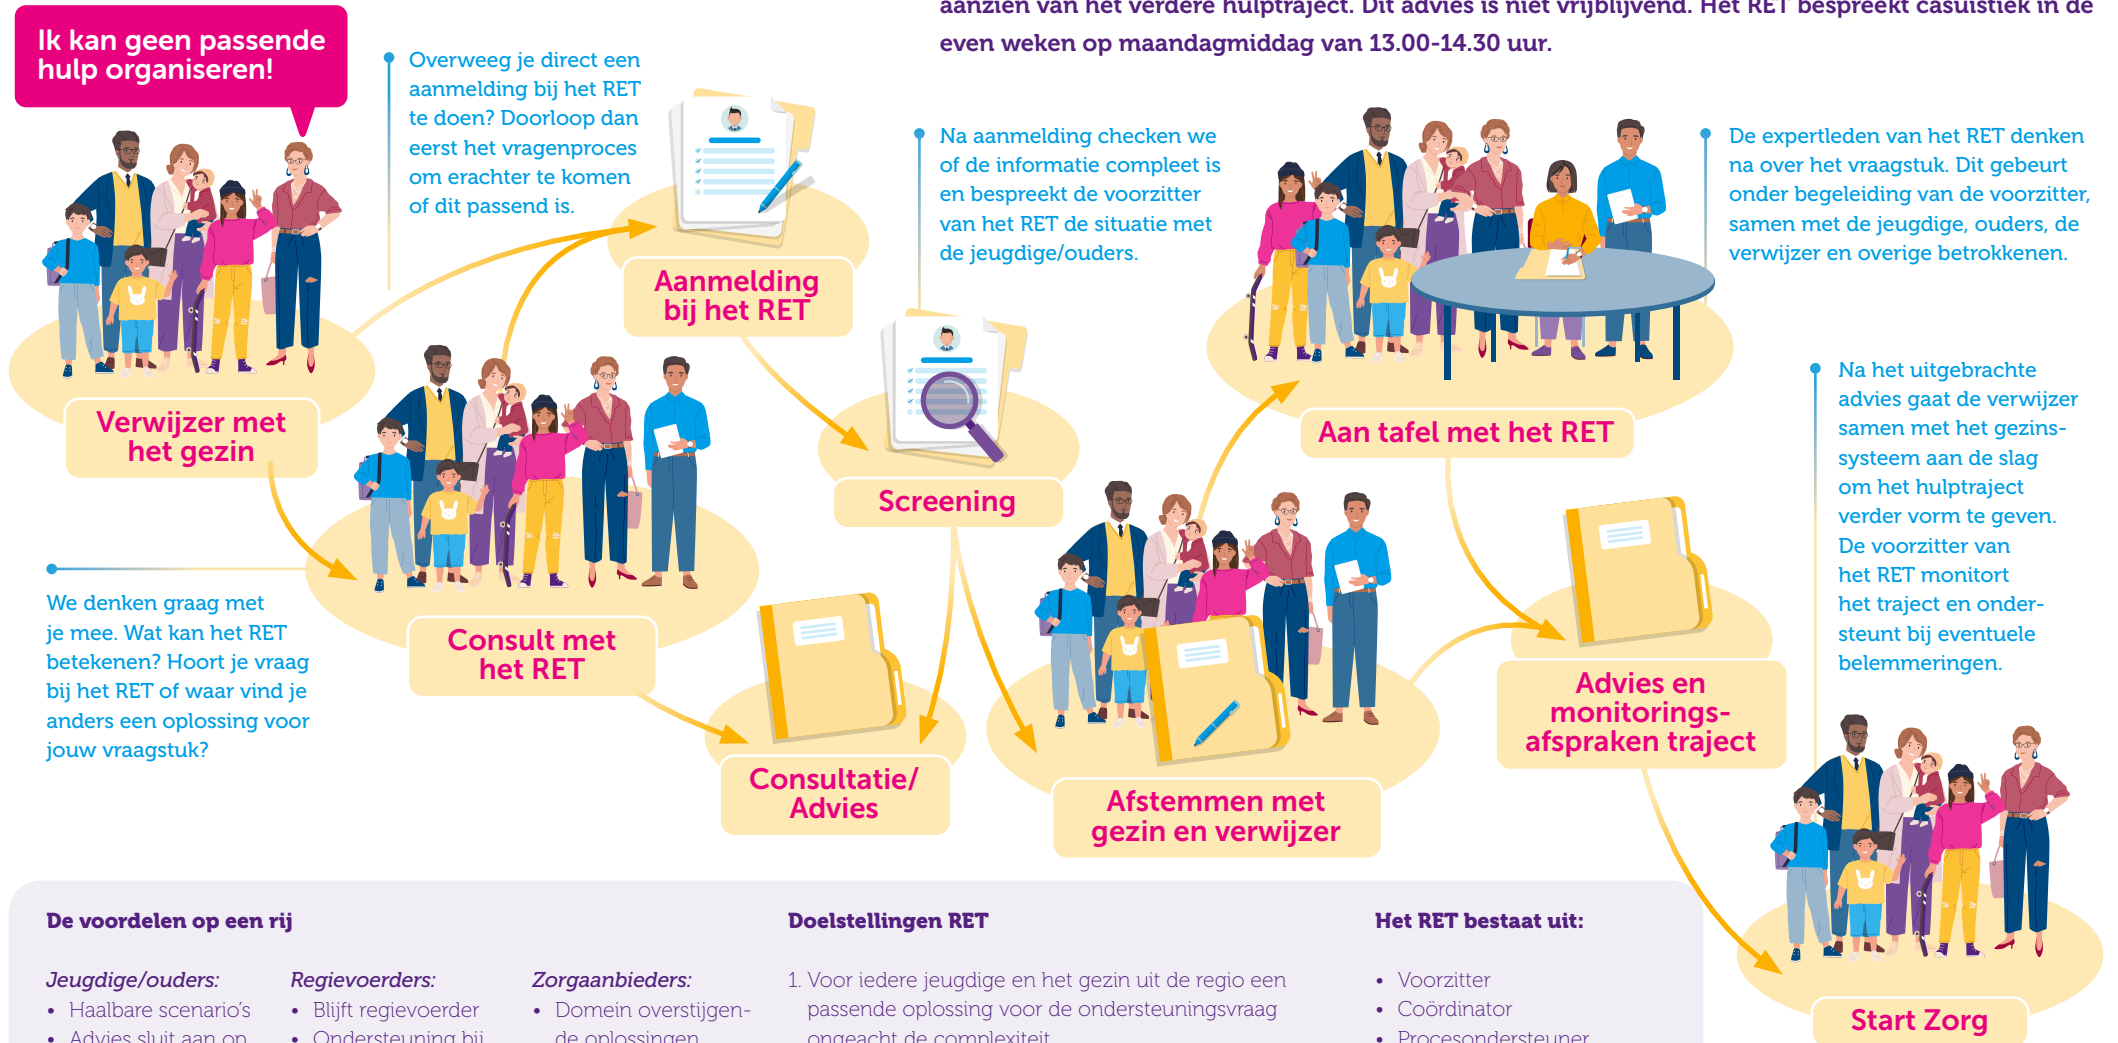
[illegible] aanzien van het verdere hulptraject. Dit advies is niet vrijblijvend. Het RET bespreekt casuïstiek in de even weken op maandagmiddag van 13.00-14.30 uur.

Ik kan geen passende hulp organiseren!

Overweeg je direct een aanmelding bij het RET te doen? Doorloop dan eerst het vragenproces om erachter te komen of dit passend is.

Na aanmelding checken we of de informatie compleet is en bespreekt de voorzitter van het RET de situatie met de jeugdige/ouders.

De expertleden van het RET denken na over het vraagstuk. Dit gebeurt onder begeleiding van de voorzitter, samen met de jeugdige, ouders, de verwijzer en overige betrokkenen.

Aanmelding bij het RET

Verwijzer met het gezin

Screening

Aan tafel met het RET

Na het uitgebrachte advies gaat de verwijzer samen met het gezinssysteem aan de slag om het hulptraject verder vorm te geven. De voorzitter van het RET monitort het traject en ondersteunt bij eventuele belemmeringen.

We denken graag met je mee. Wat kan het RET betekenen? Hoort je vraag bij het RET of waar vind je anders een oplossing voor jouw vraagstuk?

Consult met het RET

Consultatie/ Advies

Afstemmen met gezin en verwijzer

Advies en monitorings-afspraken traject

Start Zorg

De voordelen op een rij

Jeugdige/ouders:
• Haalbare scenario's
• Advies sluit aan op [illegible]

Regievoerders:
• Blijft regievoerder
• Ondersteuning bij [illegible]

Zorgaanbieders:
• Domein overstijgen- de oplossingen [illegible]

Doelstellingen RET

1. Voor iedere jeugdige en het gezin uit de regio een passende oplossing voor de ondersteuningsvraag ongeacht de complexiteit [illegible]

Het RET bestaat uit:
• Voorzitter
• Coördinator
• Procesondersteuner